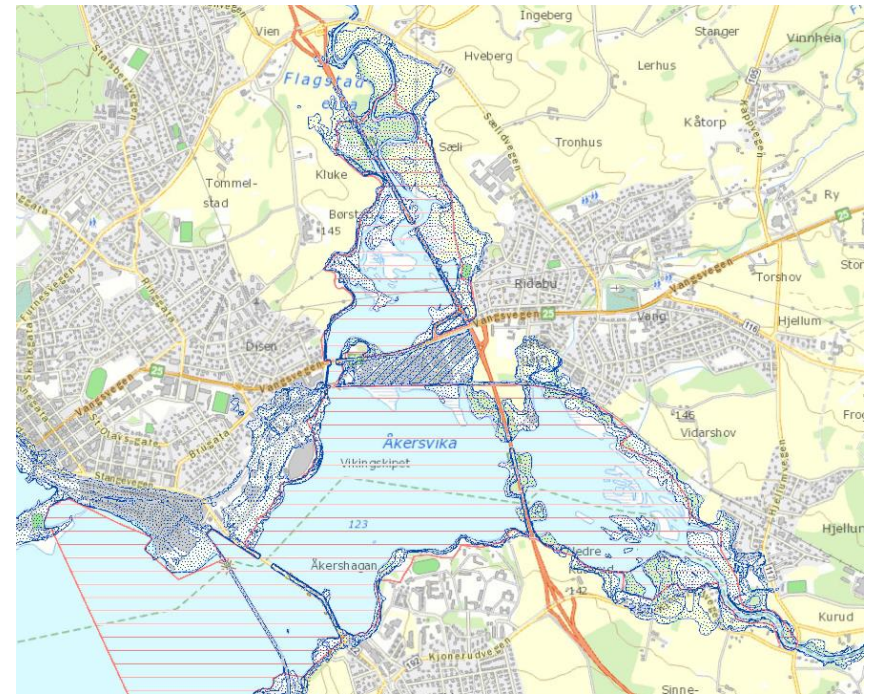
Vien
Ingeberg
Stanger
Vinnheia
Flagstad
elva
Hveberg
Lerhus
Sæli
Tronhus
Kåtorp
Tommelstad
Kluke
Børstad
145
Ry
25
Ridabu
Vangsvegen
Torshov
Stor
Vang
Hjellum
Disen
Vangsvegen
25
Åkersvika
Vikingskipet
146
Vidarshov
Frog
Hjellum
123
Åkershagan
Nedre
142
Kurud
Sinne-
Slettvegen
Vangsvegen
St. Olavs gate
Brugata
Storhamarvegen
Furnesvegen
Sælidvegen
Kapp
Hjellumvegen
Kjonerudvegen